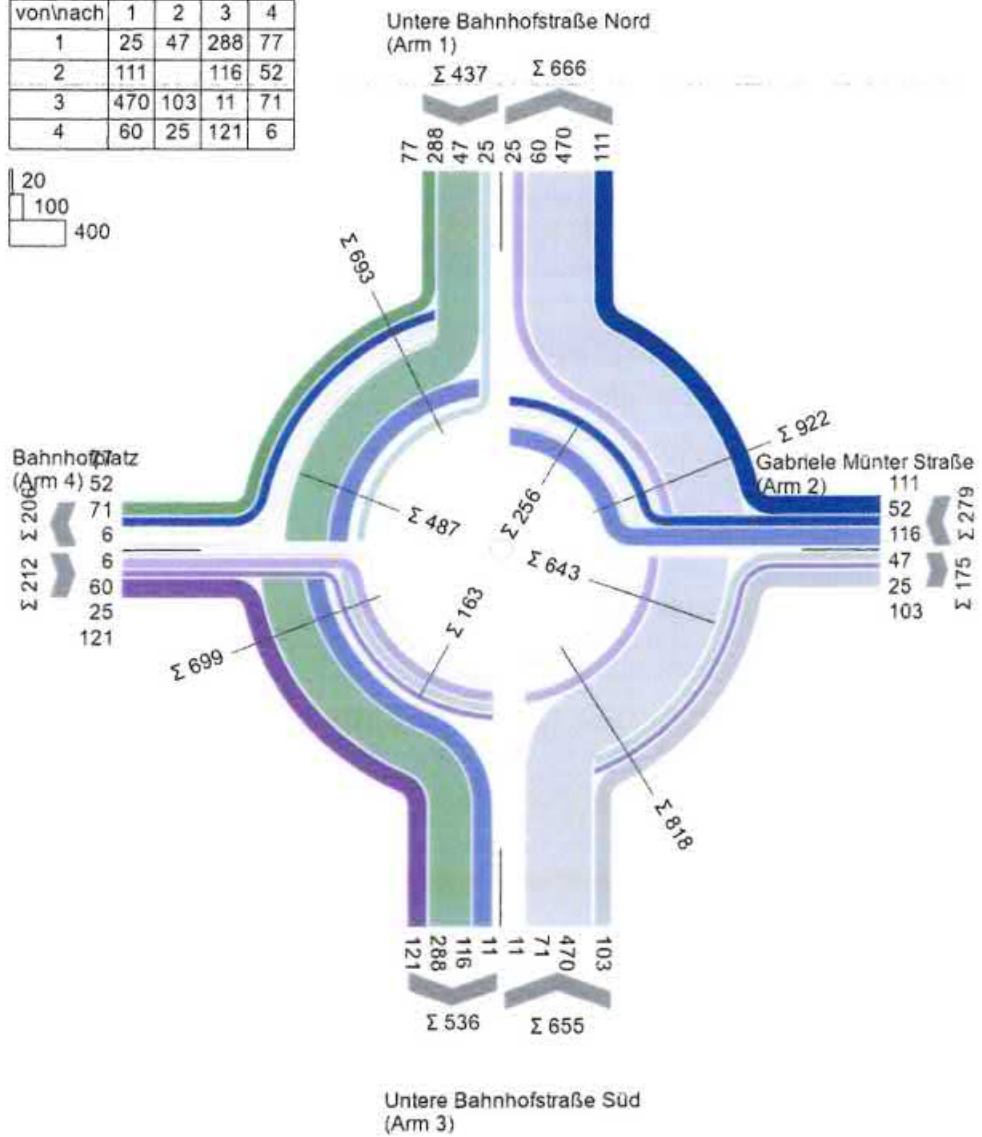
| von\nach | 1 | 2 | 3 | 4 |
|---|---|---|---|---|
| 1 | 25 | 47 | 288 | 77 |
| 2 | 111 | | 116 | 52 |
| 3 | 470 | 103 | 11 | 71 |
| 4 | 60 | 25 | 121 | 6 |

20
100
400

Untere Bahnhofstraße Nord
(Arm 1)

Σ 437
Σ 666

77 288 47 25 25 60 470 111

Σ 693

Σ 922

Bahnhofplatz
(Arm 4)
77
52
71
6

Σ 206
Σ 212

6
60
25
121

Σ 487

Σ 256

Gabriele Münter Straße
(Arm 2)
111
52
116
47
25
103

Σ 279
Σ 175

Σ 643

Σ 163

Σ 699

Σ 818

121 288 116 11 11 71 470 103

Σ 536
Σ 655

Untere Bahnhofstraße Süd
(Arm 3)